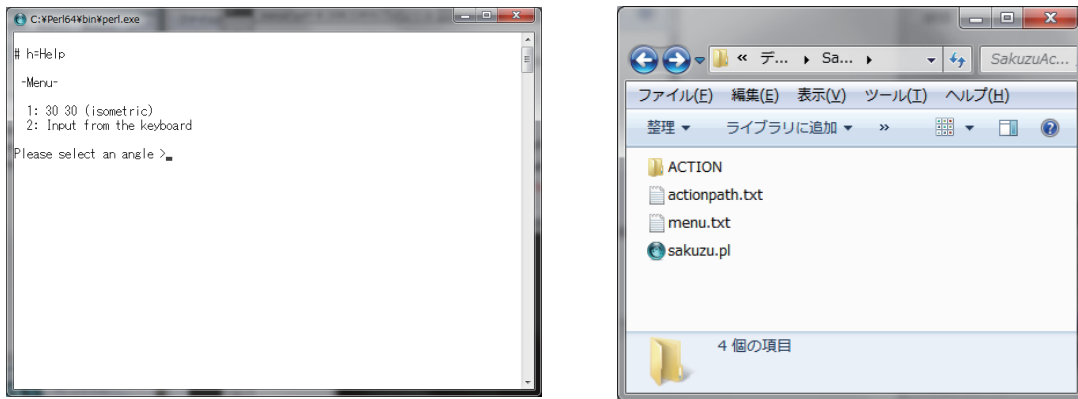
C:¥Perl64¥bin¥perl.exe

# h=Help

-Menu-

1: 30 30 (isometric)
2: Input from the keyboard

Please select an angle >

« デ... ▸ Sa... ▸

SakuzuAc...

ファイル(F) 編集(E) 表示(V) ツール(T) ヘルプ(H)

整理 ▾ ライブラリに追加 ▾ »

ACTION
actionpath.txt
menu.txt
sakuzu.pl

4 個の項目